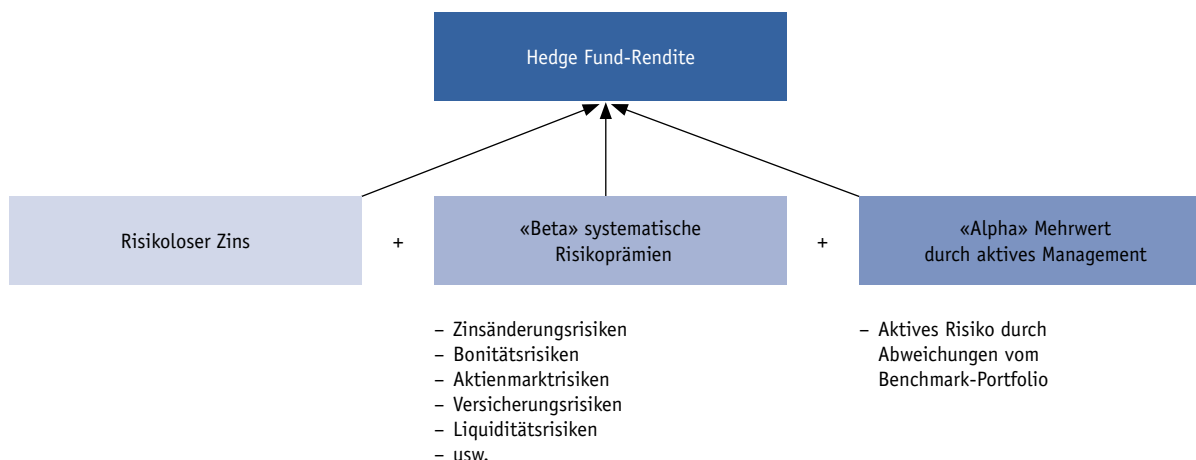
Hedge Fund-Rendite

Risikoloser Zins

+

«Beta» systematische Risikoprämien

+

«Alpha» Mehrwert durch aktives Management

– Zinsänderungsrisiken
– Bonitätsrisiken
– Aktienmarktrisiken
– Versicherungsrisiken
– Liquiditätsrisiken
– usw.

– Aktives Risiko durch Abweichungen vom Benchmark-Portfolio